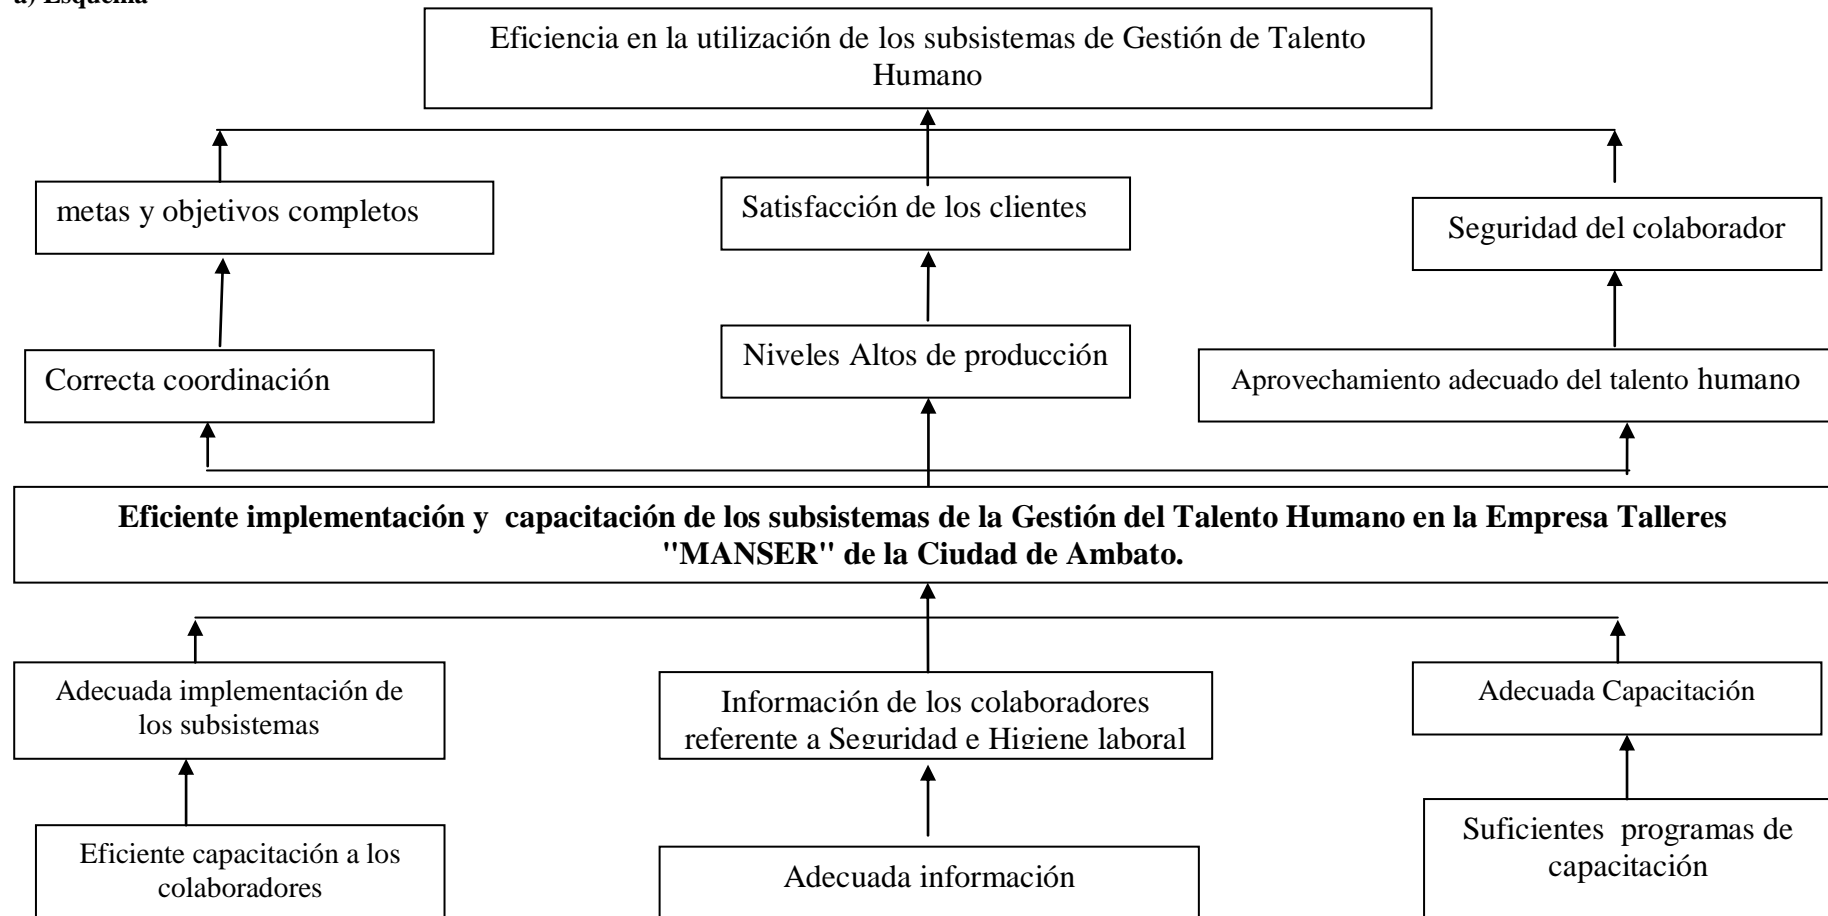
a) Esquema

Eficiencia en la utilización de los subsistemas de Gestión de Talento Humano

metas y objetivos completos

Satisfacción de los clientes

Seguridad del colaborador

Correcta coordinación

Niveles Altos de producción

Aprovechamiento adecuado del talento humano

**Eficiente implementación y capacitación de los subsistemas de la Gestión del Talento Humano en la Empresa Talleres "MANSER" de la Ciudad de Ambato.**

Adecuada implementación de los subsistemas

Información de los colaboradores referente a Seguridad e Higiene laboral

Adecuada Capacitación

Eficiente capacitación a los colaboradores

Adecuada información

Suficientes programas de capacitación